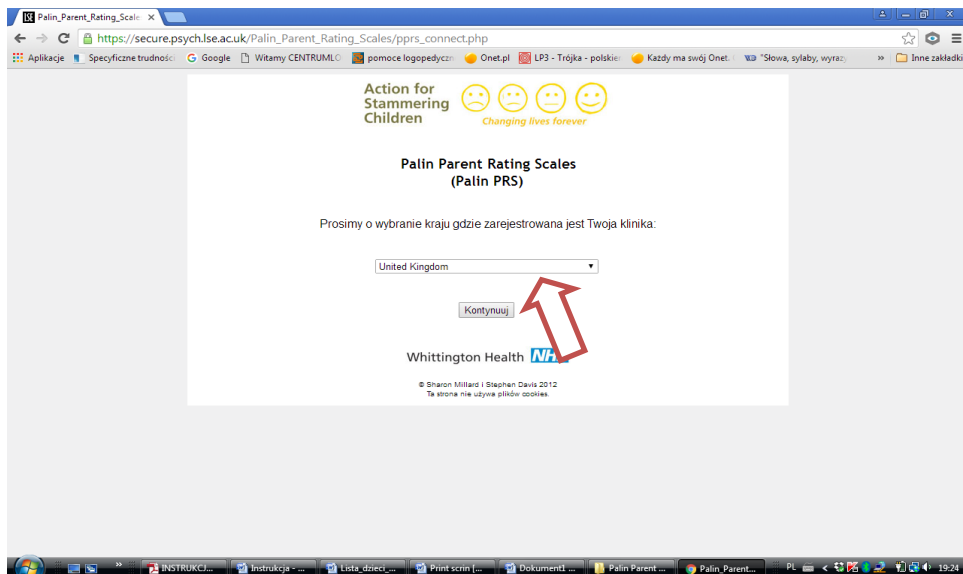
Palin_Parent_Rating_Scale ×

https://secure.psych.lse.ac.uk/Palin_Parent_Rating_Scales/pprs_connect.php

Aplikacje Specyficzne trudności Google Witamy CENTRUMLO pomoce logopedyczn Onet.pl LP3 - Trójka - polskie Każdy ma swój Onet. "Słowa, sylaby, wyrazy » Inne zakładki

Action for Stammering Children

Changing lives forever

Palin Parent Rating Scales
(Palin PRS)

Prosimy o wybranie kraju gdzie zarejestrowana jest Twoja klinika:

United Kingdom

Kontynuuj

Whittington Health NHS

© Sharon Millard i Stephen Davis 2012
Ta strona nie używa plików cookies.

INSTRUKCJ... Instrukcja - ... Lista_dzieci_... Print scrin [... Dokument1 ... Palin Parent ... Palin_Parent... PL 19:24